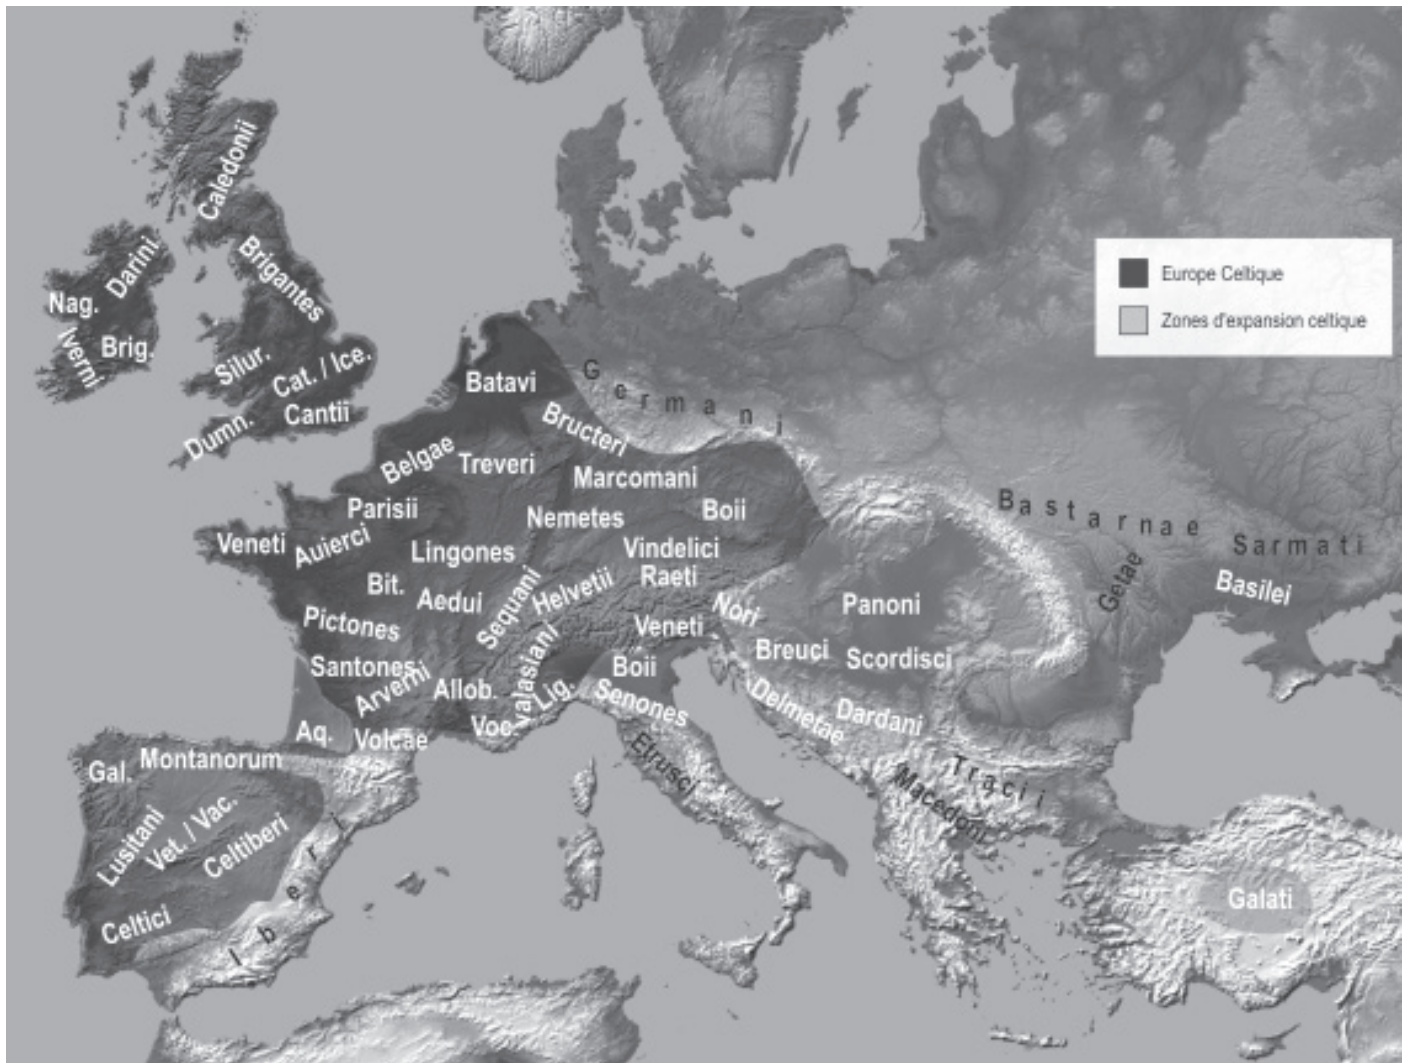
Europe Celtique
Zones d'expansion celtique

Caledonii
Darini
Nag.
Iverni
Brig.
Brigantes
Silur.
Cat. / Ice.
Cantii
Dumn.
Batavi
Germani
Bructeri
Belgae
Treveri
Marcomani
Parisii
Nemetes
Boii
Veneti
Auierci
Lingones
Vindelici
Bit.
Aedui
Sequani
Helvetii
Raeti
Pictones
Nori
Veneti
Santones
Arverni
Allob.
Valasiani
Lig.
Boii
Senones
Aq.
Volcae
Voc.
Etrusci
Gal.
Montanorum
Lusitani
Vet. / Vac.
Celtiberi
Celtici
Iberi
Bastarnae
Getae
Sarmati
Basilei
Panoni
Breuci
Scordisci
Delmetae
Dardani
Traci
Macedoni
Galati